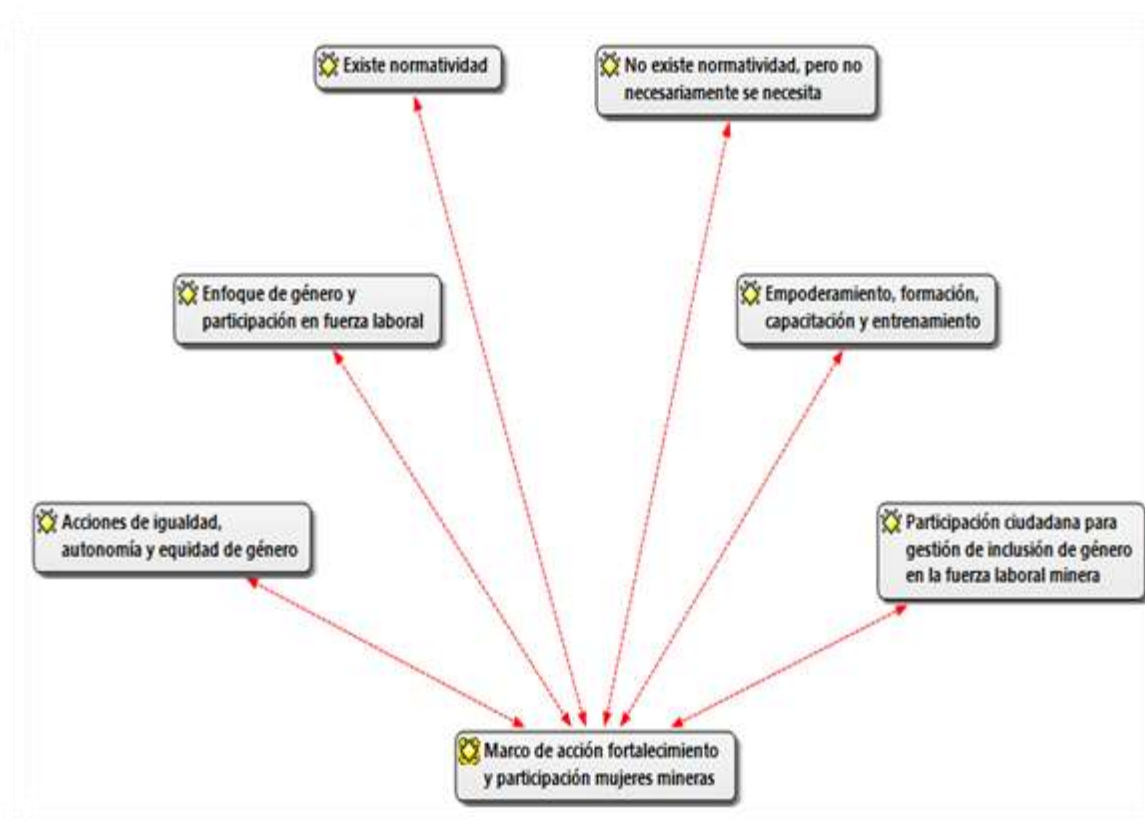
Existe normatividad

No existe normatividad, pero no necesariamente se necesita

Enfoque de género y participación en fuerza laboral

Empoderamiento, formación, capacitación y entrenamiento

Acciones de igualdad, autonomía y equidad de género

Participación ciudadana para gestión de inclusión de género en la fuerza laboral minera

Marco de acción fortalecimiento y participación mujeres mineras